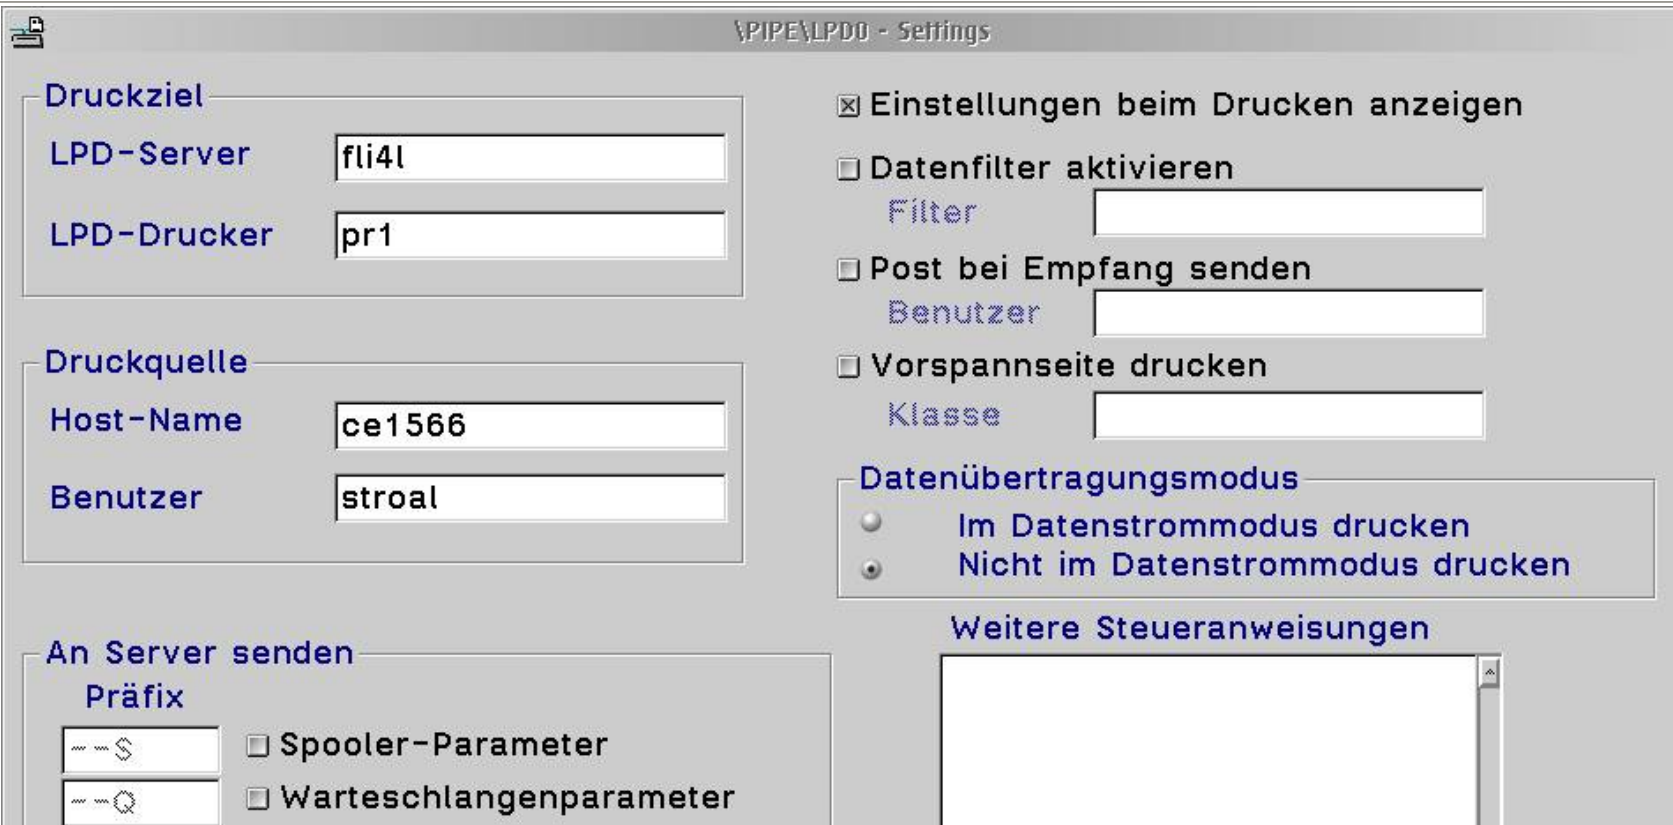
\PIPE\LPD0 - Settings

Druckziel

LPD-Server fli4l

LPD-Drucker pr1

Druckquelle

Host-Name ce1566

Benutzer stroal

An Server senden

Präfix

~~$ Spooler-Parameter

~~Q Warteschlangenparameter

Einstellungen beim Drucken anzeigen

Datenfilter aktivieren

Filter

Post bei Empfang senden

Benutzer

Vorspannseite drucken

Klasse

Datenübertragungsmodus

Im Datenstrommodus drucken

Nicht im Datenstrommodus drucken

Weitere Steueranweisungen